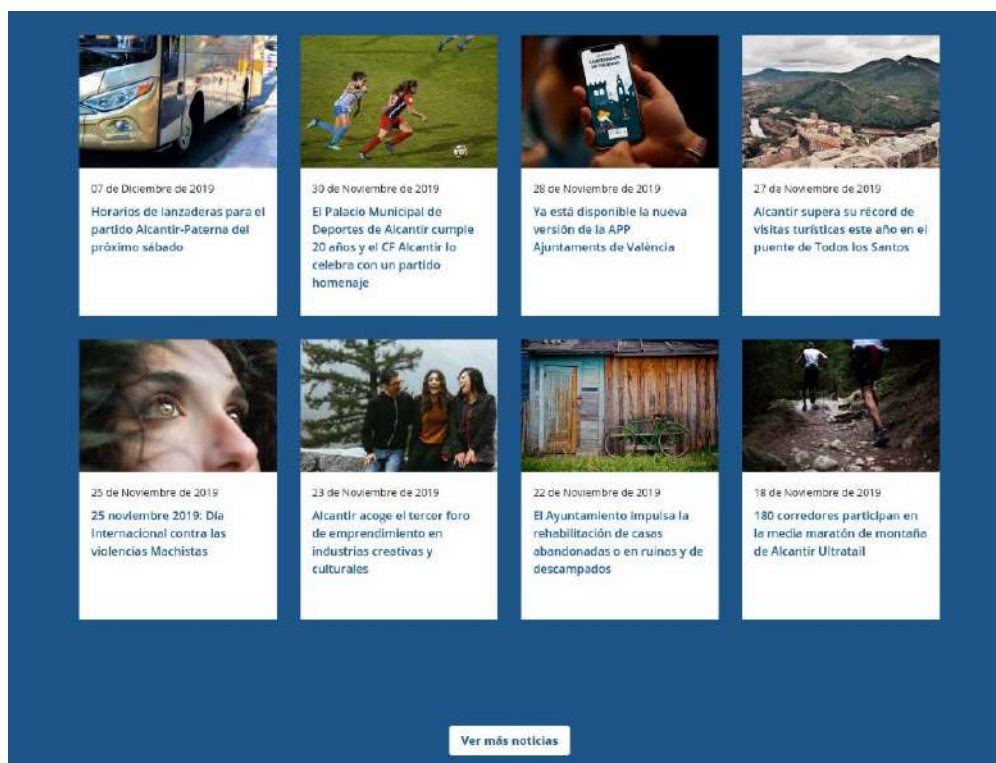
07 de Diciembre de 2019
Horarios de lanzaderas para el partido Alcantir-Paterna del próximo sábado

30 de Noviembre de 2019
El Palacio Municipal de Deportes de Alcantir cumple 20 años y el CF Alcantir lo celebra con un partido homenaje

28 de Noviembre de 2019
Ya está disponible la nueva versión de la APP Ajuntaments de València

27 de Noviembre de 2019
Alcantir supera su récord de visitas turísticas este año en el puente de Todos los Santos

25 de Noviembre de 2019
25 noviembre 2019: Día Internacional contra las violencias Machistas

23 de Noviembre de 2019
Alcantir acoge el tercer foro de emprendimiento en industrias creativas y culturales

22 de Noviembre de 2019
El Ayuntamiento impulsa la rehabilitación de casas abandonadas o en ruinas y de descampados

18 de Noviembre de 2019
180 corredores participan en la media maratón de montaña de Alcantir Ultratail

Ver más noticias